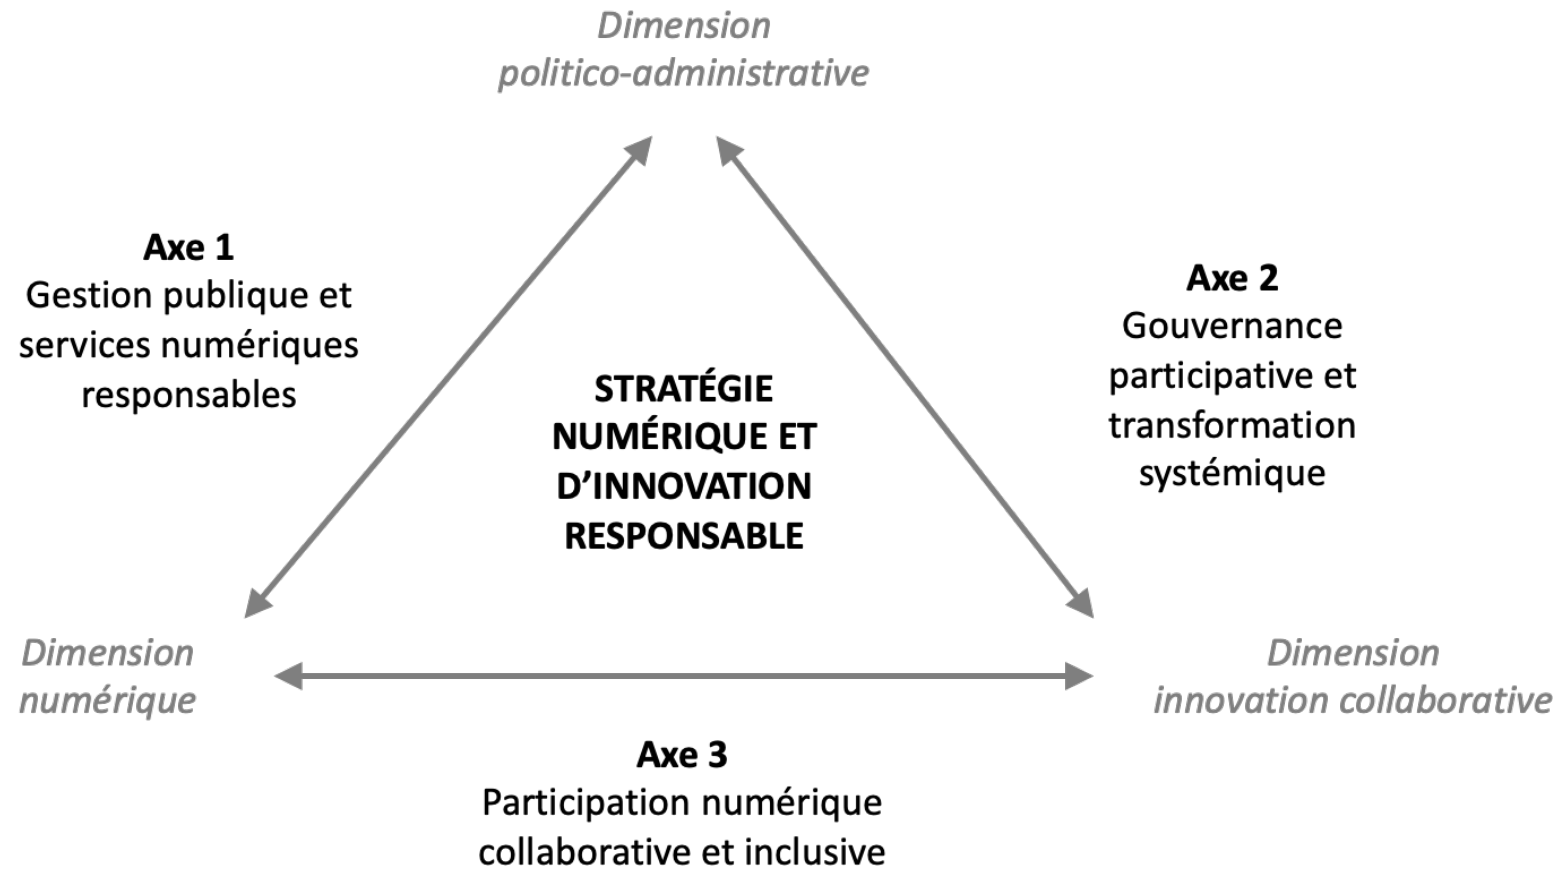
Dimension politico-administrative

Axe 1
Gestion publique et services numériques responsables

Axe 2
Gouvernance participative et transformation systémique

STRATÉGIE NUMÉRIQUE ET D'INNOVATION RESPONSABLE

Dimension numérique

Dimension innovation collaborative

Axe 3
Participation numérique collaborative et inclusive